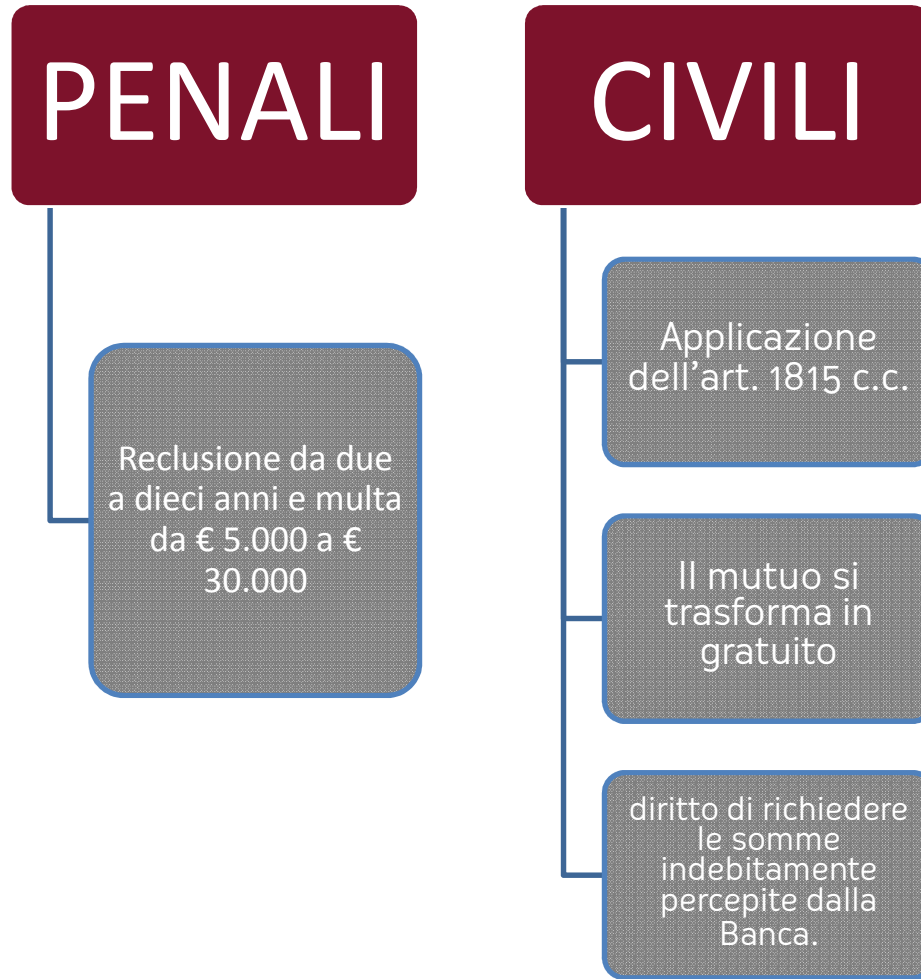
PENALI

Reclusione da due a dieci anni e multa da € 5.000 a € 30.000

CIVILI

Applicazione dell'art. 1815 c.c.

Il mutuo si trasforma in gratuito

diritto di richiedere le somme indebitamente percepite dalla Banca.